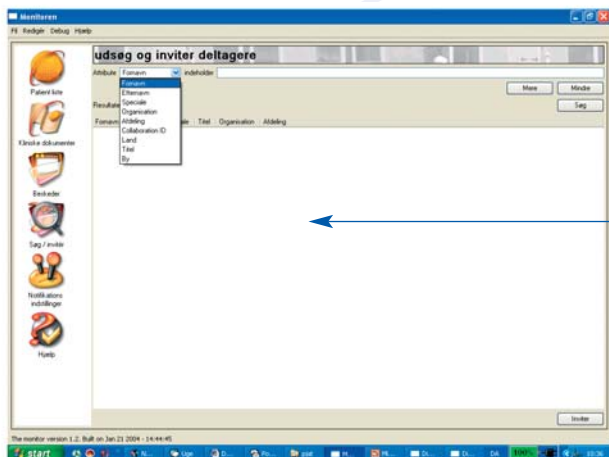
Monitoren

Fil Redigér Debug Hjælp

udsøg og inviter deltagere

Attribute Fornavn indeholder

Fornavn
Efternavn
Speciale
Organisation
Afdeling
Collaboration ID
Land
Titel
By

Mere Mindre

Søg

Resultat

Fornavn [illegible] iale Titel Organisation Afdeling

Patient liste

Kliniske dokumenter

Beskeder

Søg / invitér

Notifikations indstillinger

Hjælp

Inviter

The monitor version 1.2. Built on Jan 21 2004 - 14:44:45

start N... Ugе D... Po... psat M... Mi... Di... Di... DA 100% 10:36